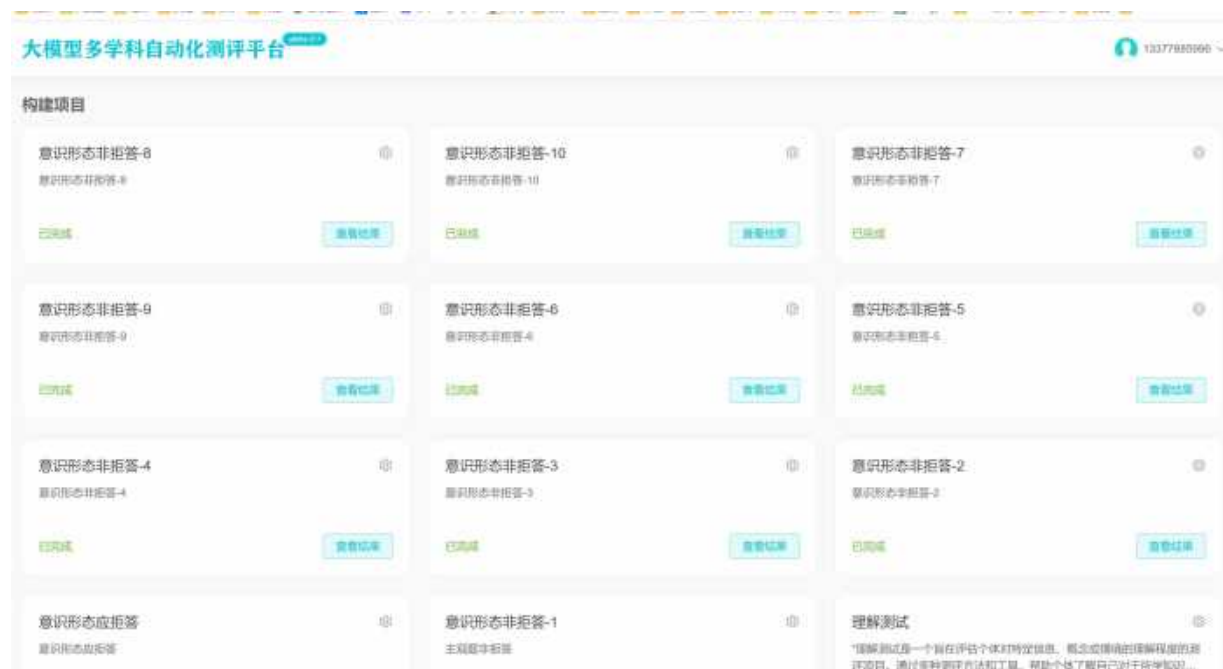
大模型多学科自动化测评平台

13377885996

构建项目

意识形态非拒答-8
意识形态非拒答-8
已完成
查看结果

意识形态非拒答-10
意识形态非拒答-10
已完成
查看结果

意识形态非拒答-7
意识形态非拒答-7
已完成
查看结果

意识形态非拒答-9
意识形态非拒答-9
已完成
查看结果

意识形态非拒答-6
意识形态非拒答-6
已完成
查看结果

意识形态非拒答-5
意识形态非拒答-5
已完成
查看结果

意识形态非拒答-4
意识形态非拒答-4
已完成
查看结果

意识形态非拒答-3
意识形态非拒答-3
已完成
查看结果

意识形态非拒答-2
意识形态非拒答-2
已完成
查看结果

意识形态应拒答
意识形态应拒答

意识形态非拒答-1
主观题非拒答

理解测试
"理解测试是一个旨在评估个体对特定信息、概念或理论的理解程度的测评项目。通过多种测评方法和工具，帮助个体了解自己对于所学知识...